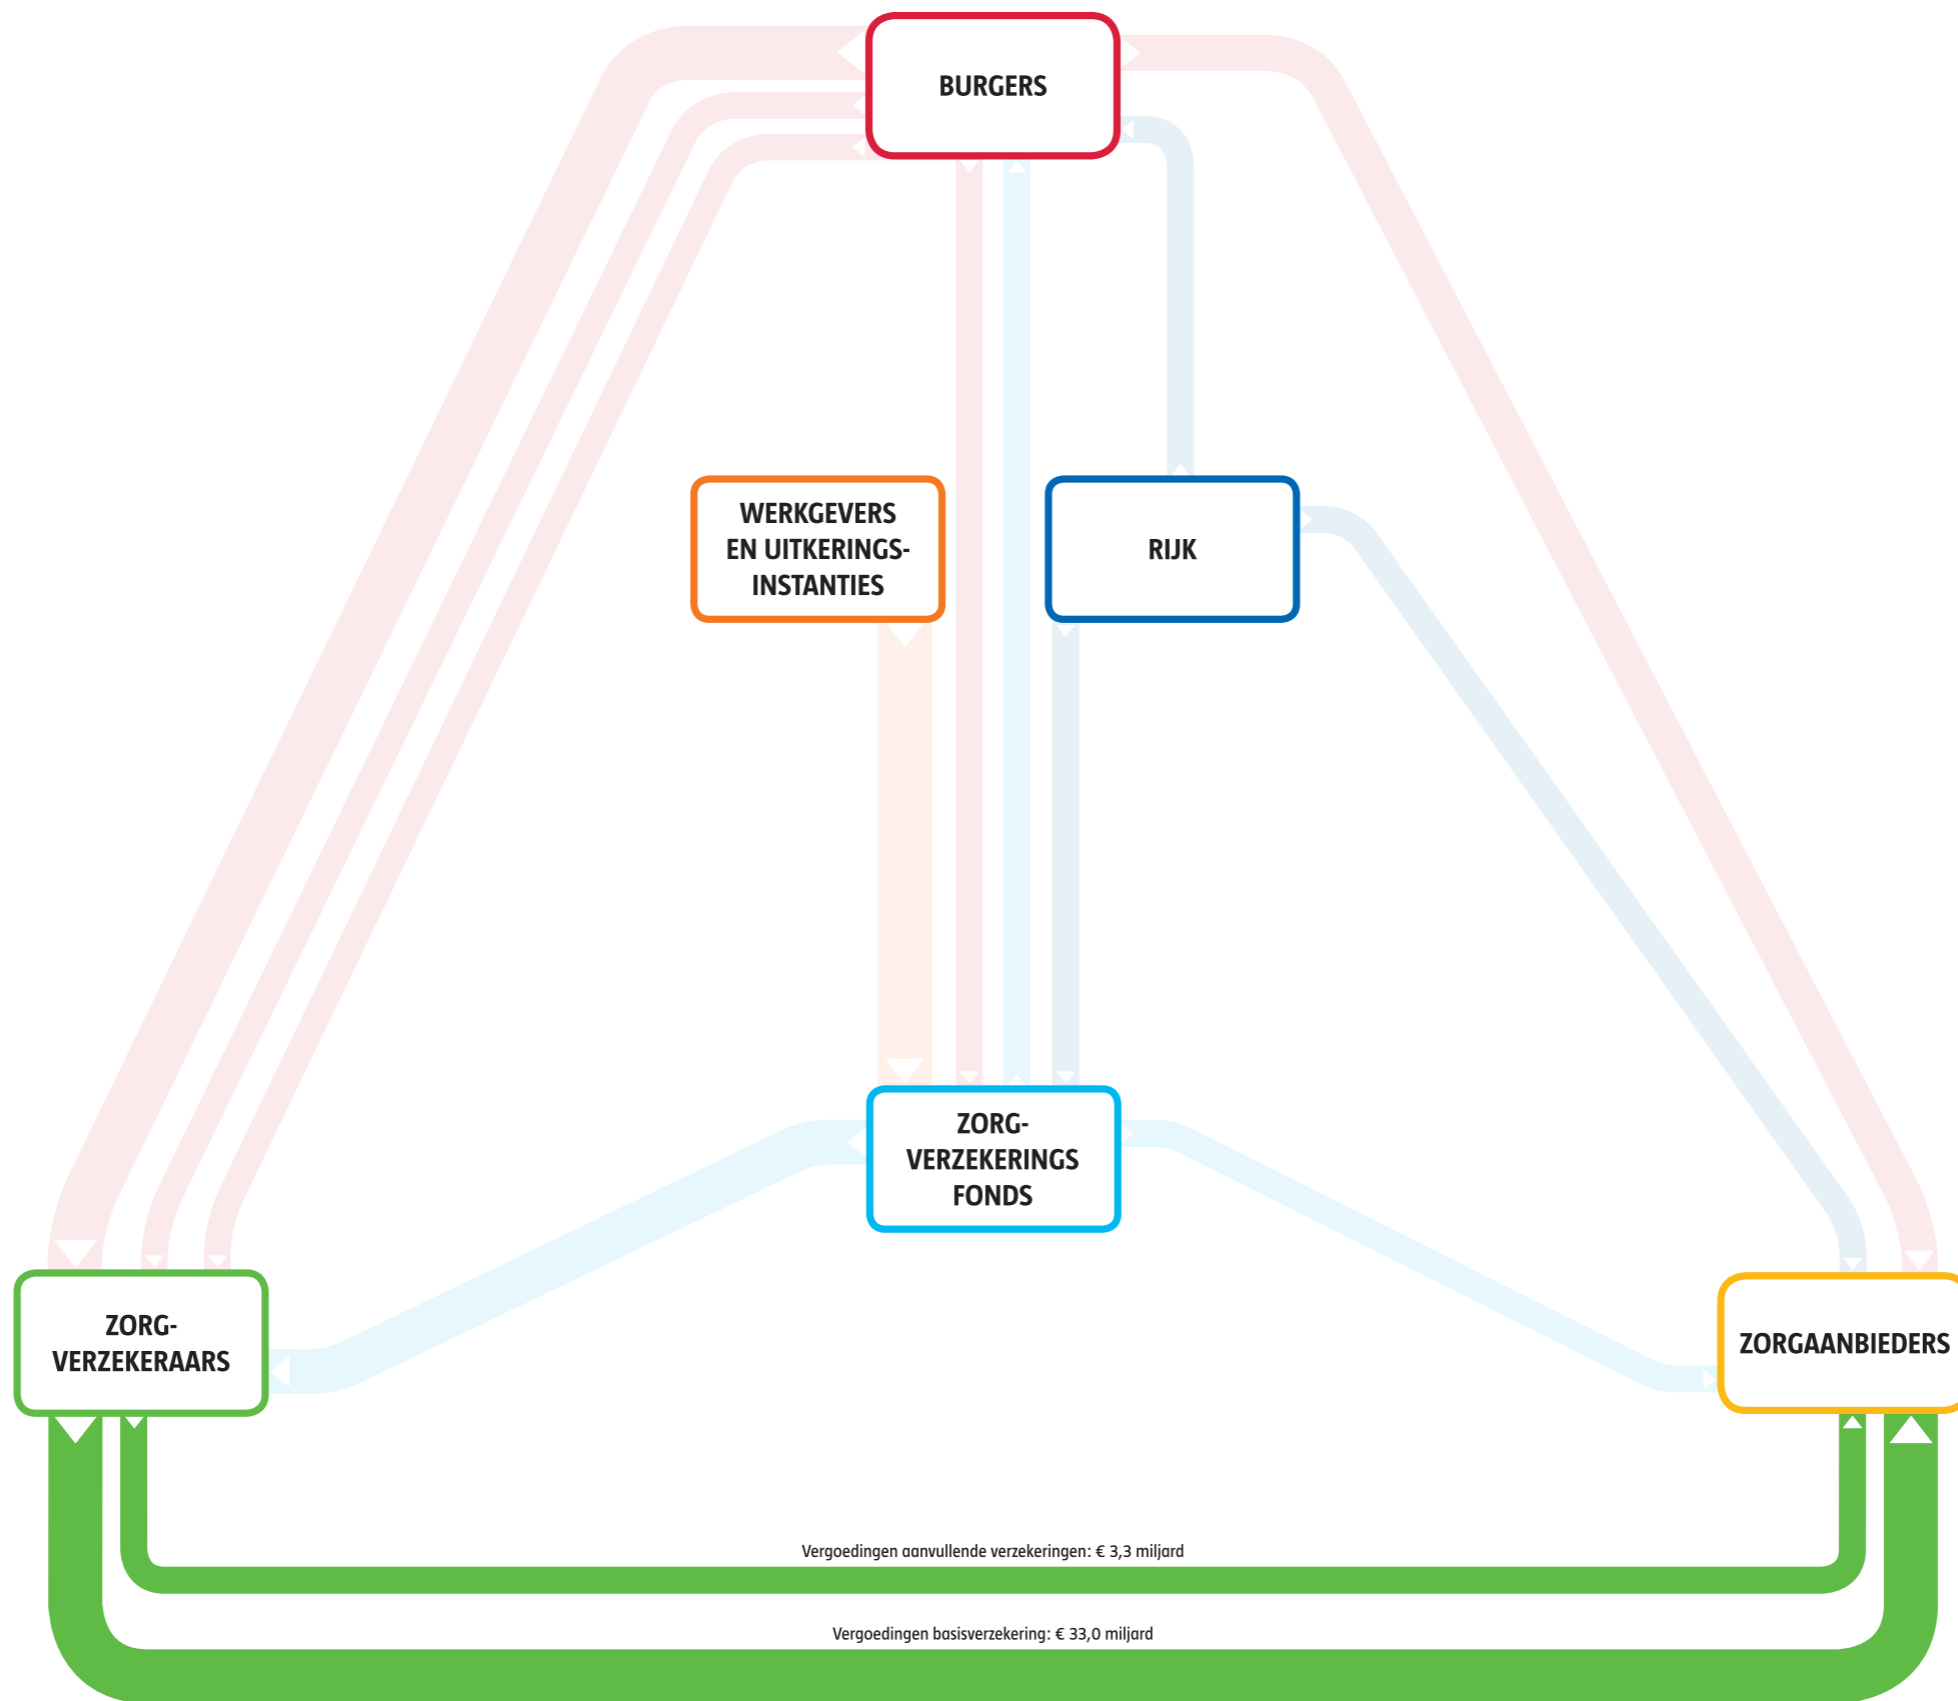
BURGERS

WERKGEVERS EN UITKERINGS-INSTANTIES

RIJK

ZORG-VERZEKERINGS FONDS

ZORG-VERZEKERAARS

ZORGAANBIEDERS

Vergoedingen aanvullende verzekeringen: € 3,3 miljard

Vergoedingen basisverzekering: € 33,0 miljard